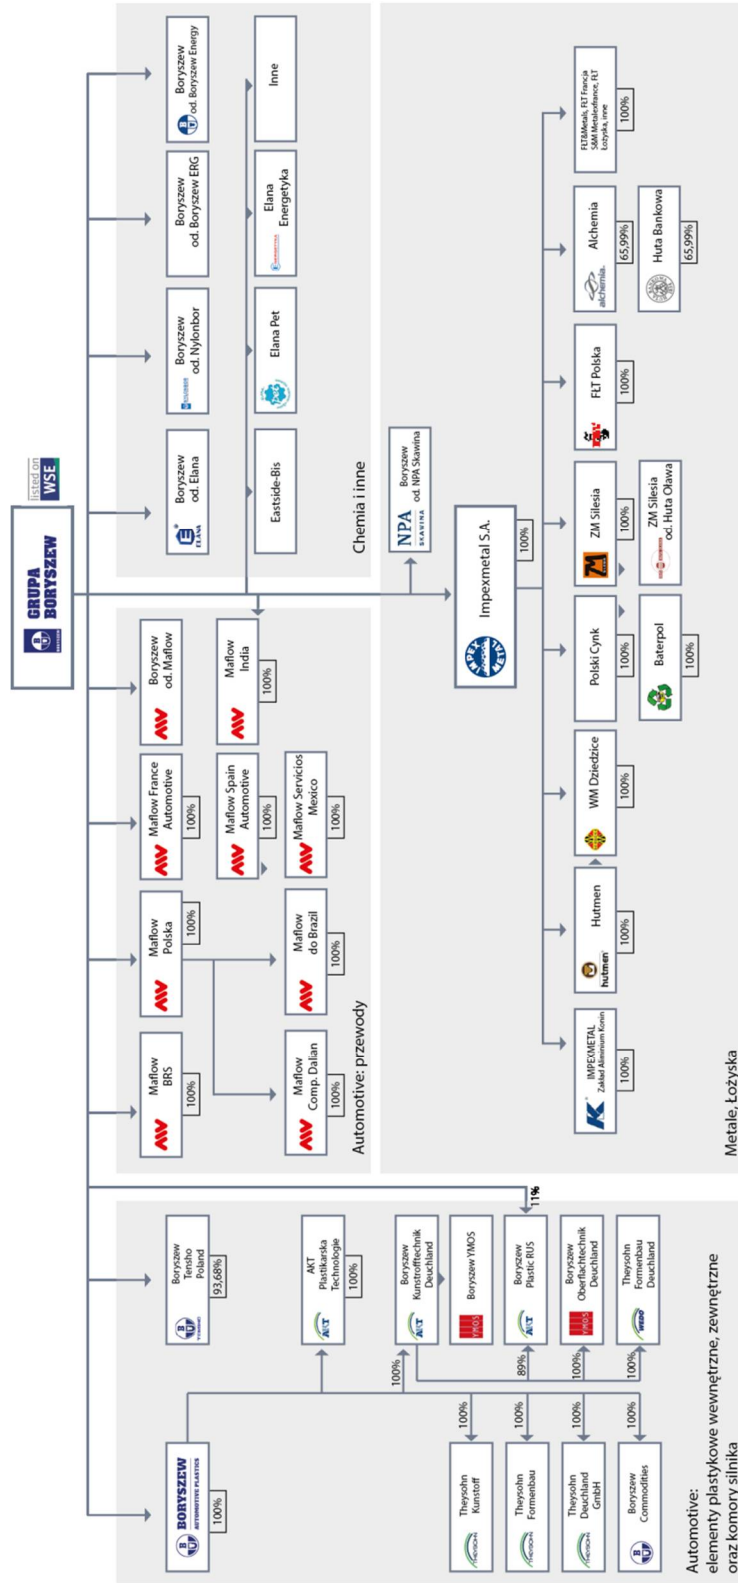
GRUPA BORYSZEW

listed on WSE

Chemia i inne

Boryszew od. Elana

Boryszew od. Nylonbor

Boryszew od. Boryszew ERG

Boryszew od. Boryszew Energy

Eastside-Bis

Elana Pet

Elana Energetyka

Inne

Boryszew od. NPA Skawina

Impexmetal S.A.
100%

Polski Cynk
100%

Baterpol
100%

ZM Silesia
100%

ZM Silesia od. Huta Oława

FLT Polska
100%

Alchemia
65,99%

Huta Bankowa
65,99%

FLT&Metals, FLT Francja S&M Metalexfrance, FLT Łożyska, inne
100%

IMPEXMETAL Zakład Aluminium Konin
100%

Hutmen
100%

WM Dziedzice
100%

Metale, Łożyska

Boryszew od. Maflow

Maflow France Automotive
100%

Maflow Polska
100%

Maflow BRS
100%

Maflow India
100%

Maflow Spain Automotive
100%

Maflow Servicios Mexico
100%

Maflow do Brazil
100%

Maflow Comp. Dalian
100%

Automotive: przewody

11%

BORYSZEW AUTOMOTIVE PLASTICS
100%

Boryszew Tensho Poland
93,68%

AKT Plastikarska Technologie
100%

Boryszew Kunstofftechnik Deuchland

Boryszew YMOS

Boryszew Plastic RUS

Boryszew Oberflächtechnik Deuchland

Theysohn Formenbau Deuchland

100%
89%
100%
100%

Theysohn Kunstoff
100%

Theysohn Formenbau
100%

Theysohn Deuchland GmbH
100%

Boryszew Commodities
100%

Automotive:
elementy plastykowe wewnętrzne, zewnętrzne oraz komory silnika